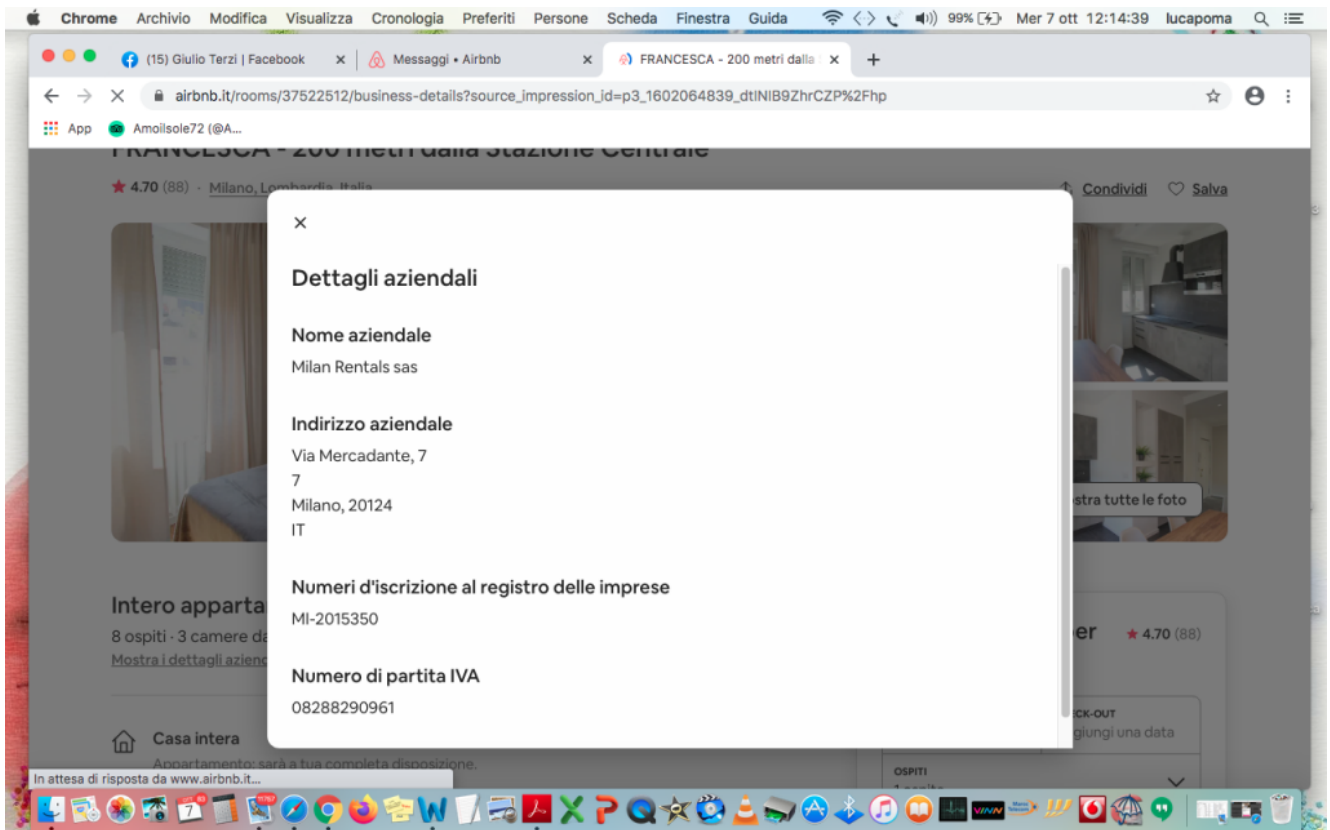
Chrome Archivio Modifica Visualizza Cronologia Preferiti Persone Scheda Finestra Guida 99% Mer 7 ott 12:14:39 lucapoma

(15) Giulio Terzi | Facebook ×
Messaggi • Airbnb ×
FRANCESCA - 200 metri dalla ×
+

airbnb.it/rooms/37522512/business-details?source_impression_id=p3_1602064839_dtlNIB9ZhrCZP%2Fhp

App Amoilsole72 (@A...

★ 4.70 (88) · Milano, Lombardia, Italia
Condividi Salva

×

Dettagli aziendali

Nome aziendale
Milan Rentals sas

Indirizzo aziendale
Via Mercadante, 7
7
Milano, 20124
IT

Numeri d'iscrizione al registro delle imprese
MI-2015350

Numero di partita IVA
08288290961

stra tutte le foto

Intero apparta
8 ospiti · 3 camere da
Mostra i dettagli azien

er ★ 4.70 (88)

CK-OUT
giungi una data

Casa intera
Appartamento: sarà a tua completa disposizione.

OSPITI

In attesa di risposta da www.airbnb.it...